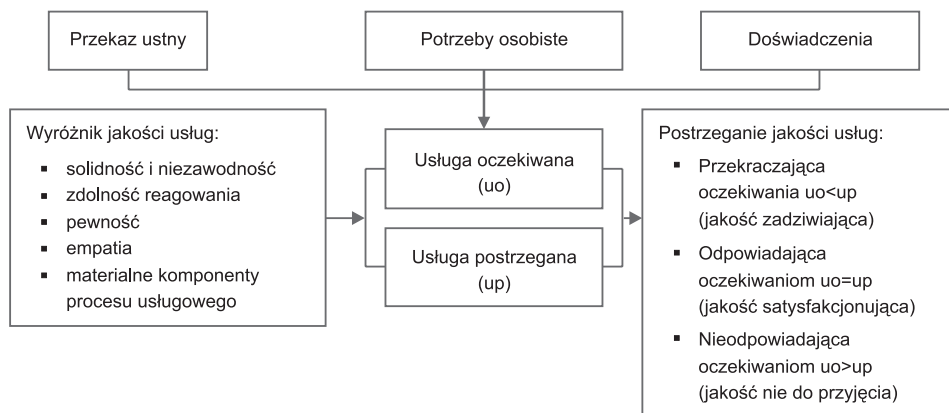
Przekaz ustny

Potrzeby osobiste

Doświadczenia

Wyróżnik jakości usług:
- solidność i niezawodność
- zdolność reagowania
- pewność
- empatia
- materialne komponenty procesu usługowego

Usługa oczekiwana (uo)

Usługa postrzegana (up)

Postrzeganie jakości usług:
- Przekraczająca oczekiwania uo<up (jakość zadziwiająca)
- Odpowiadająca oczekiwaniom uo=up (jakość satysfakcjonująca)
- Nieodpowiadająca oczekiwaniom uo>up (jakość nie do przyjęcia)